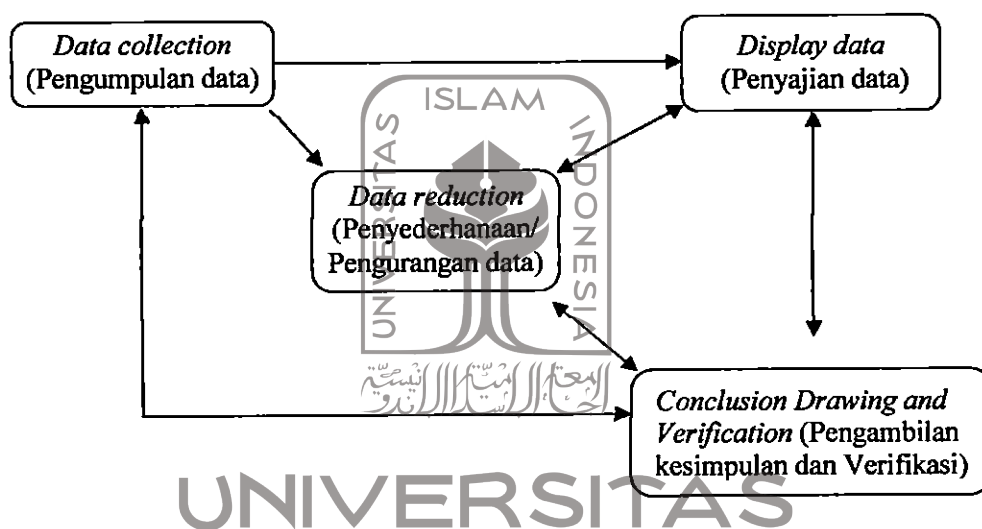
*Data collection* (Pengumpulan data)

*Display data* (Penyajian data)

ISLAM

UNIVERSITAS

INDONESIA

*Data reduction* (Penyederhanaan/ Pengurangan data)

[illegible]

*Conclusion Drawing and Verification* (Pengambilan kesimpulan dan Verifikasi)

UNIVERSITAS